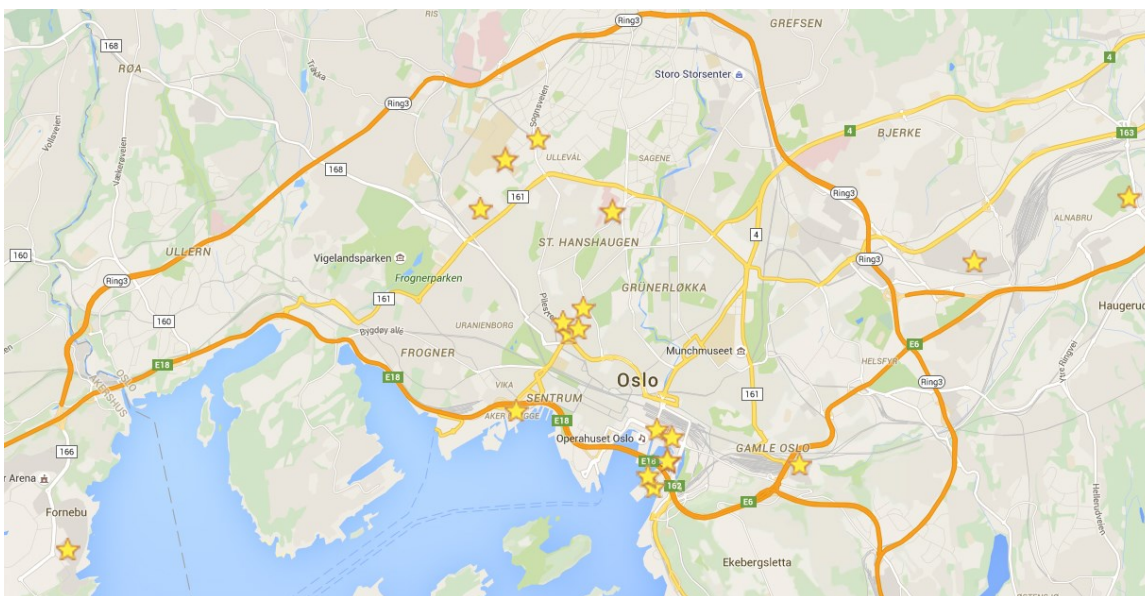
RIS
Ring3
GREFSEN
168
RØA
Storo Storsenter
4
Ring3
Sognsveien
Trikka
ULLEVÅL
SAGENE
4
BJERKE
163
168
Ring3
161
Vækerøveien
Volksveien
ALNABRU
160
ULLERN
ST. HANSHAUGEN
4
Vigelandsparken
Frognerparken
Ring3
Haugerud
Ring3
161
GRÜNERLØKKA
160
Bygdøy allé
URANIENBORG
Pilestredet
E6
FROGNER
Munchmuseet
HELSFYR
E18
E18
Oslo
Ring3
OSLO
AKERSHUS
VIKA
161
SENTRUM
AKER BRYGGE
E18
Operahuset Oslo
GAMLE OSLO
166
E18
r Arena
162
E6
Fornebu
Ekebergsletta